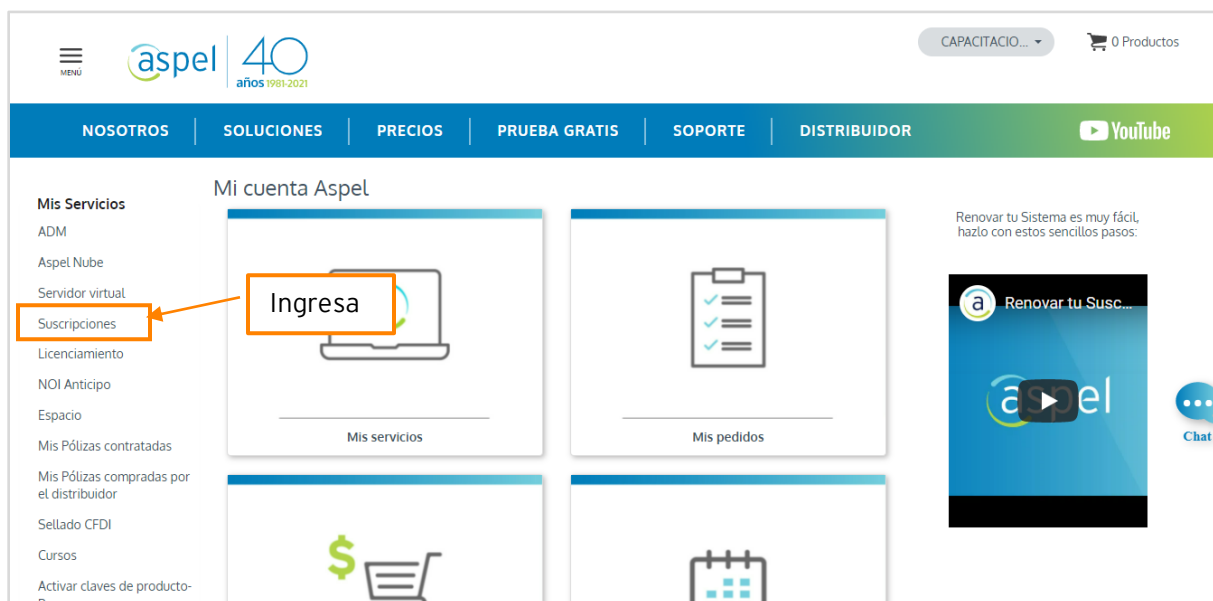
MENÚ

aspel 40 años 1981-2021

CAPACITACIO...

0 Productos

NOSOTROS | SOLUCIONES | PRECIOS | PRUEBA GRATIS | SOPORTE | DISTRIBUIDOR

YouTube

Mis Servicios
ADM
Aspel Nube
Servidor virtual
Suscripciones
Licenciamiento
NOI Anticipo
Espacio
Mis Pólizas contratadas
Mis Pólizas compradas por el distribuidor
Sellado CFDI
Cursos
Activar claves de producto-

Ingresa

Mi cuenta Aspel

Mis servicios

Mis pedidos

$

Renovar tu Sistema es muy fácil, hazlo con estos sencillos pasos:

a Renovar tu Susc...

aspel

Chat